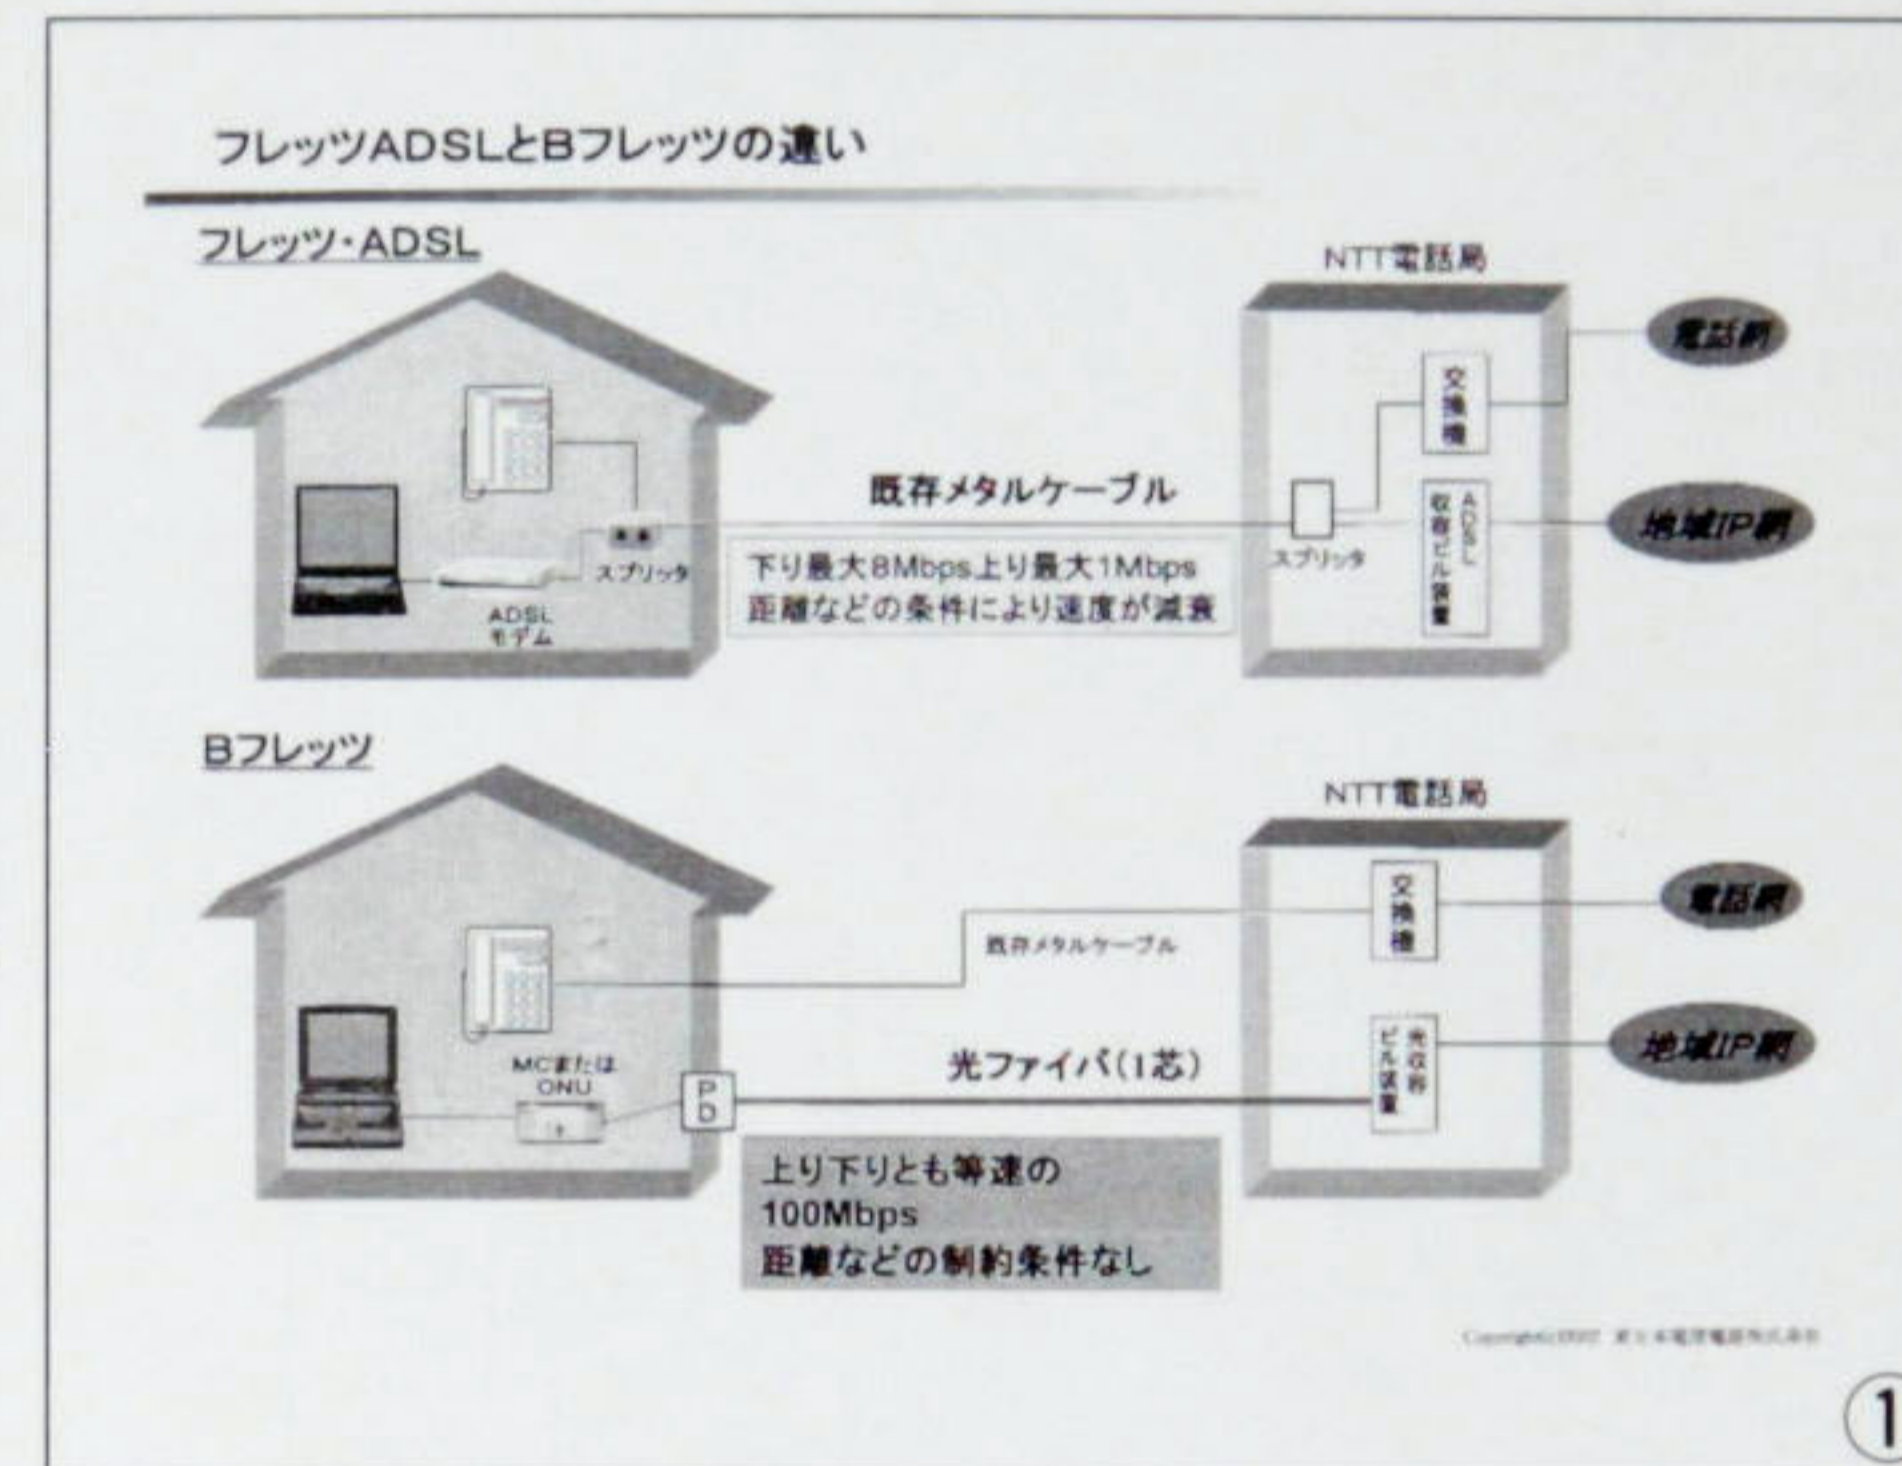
フレッツADSLとBフレッツの違い

フレッツ・ADSL

NTT電話局

電話網

交換機

既存メタルケーブル

スプリッタ

ADSL収容ビル装置

地域IP網

下り最大8Mbps上り最大1Mbps
距離などの条件により速度が減衰

スプリッタ

ADSLモデム

Bフレッツ

NTT電話局

交換機

電話網

既存メタルケーブル

光収容ビル装置

地域IP網

MCまたはONU

PD

光ファイバ(1芯)

上り下りとも等速の
100Mbps
距離などの制約条件なし

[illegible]

1